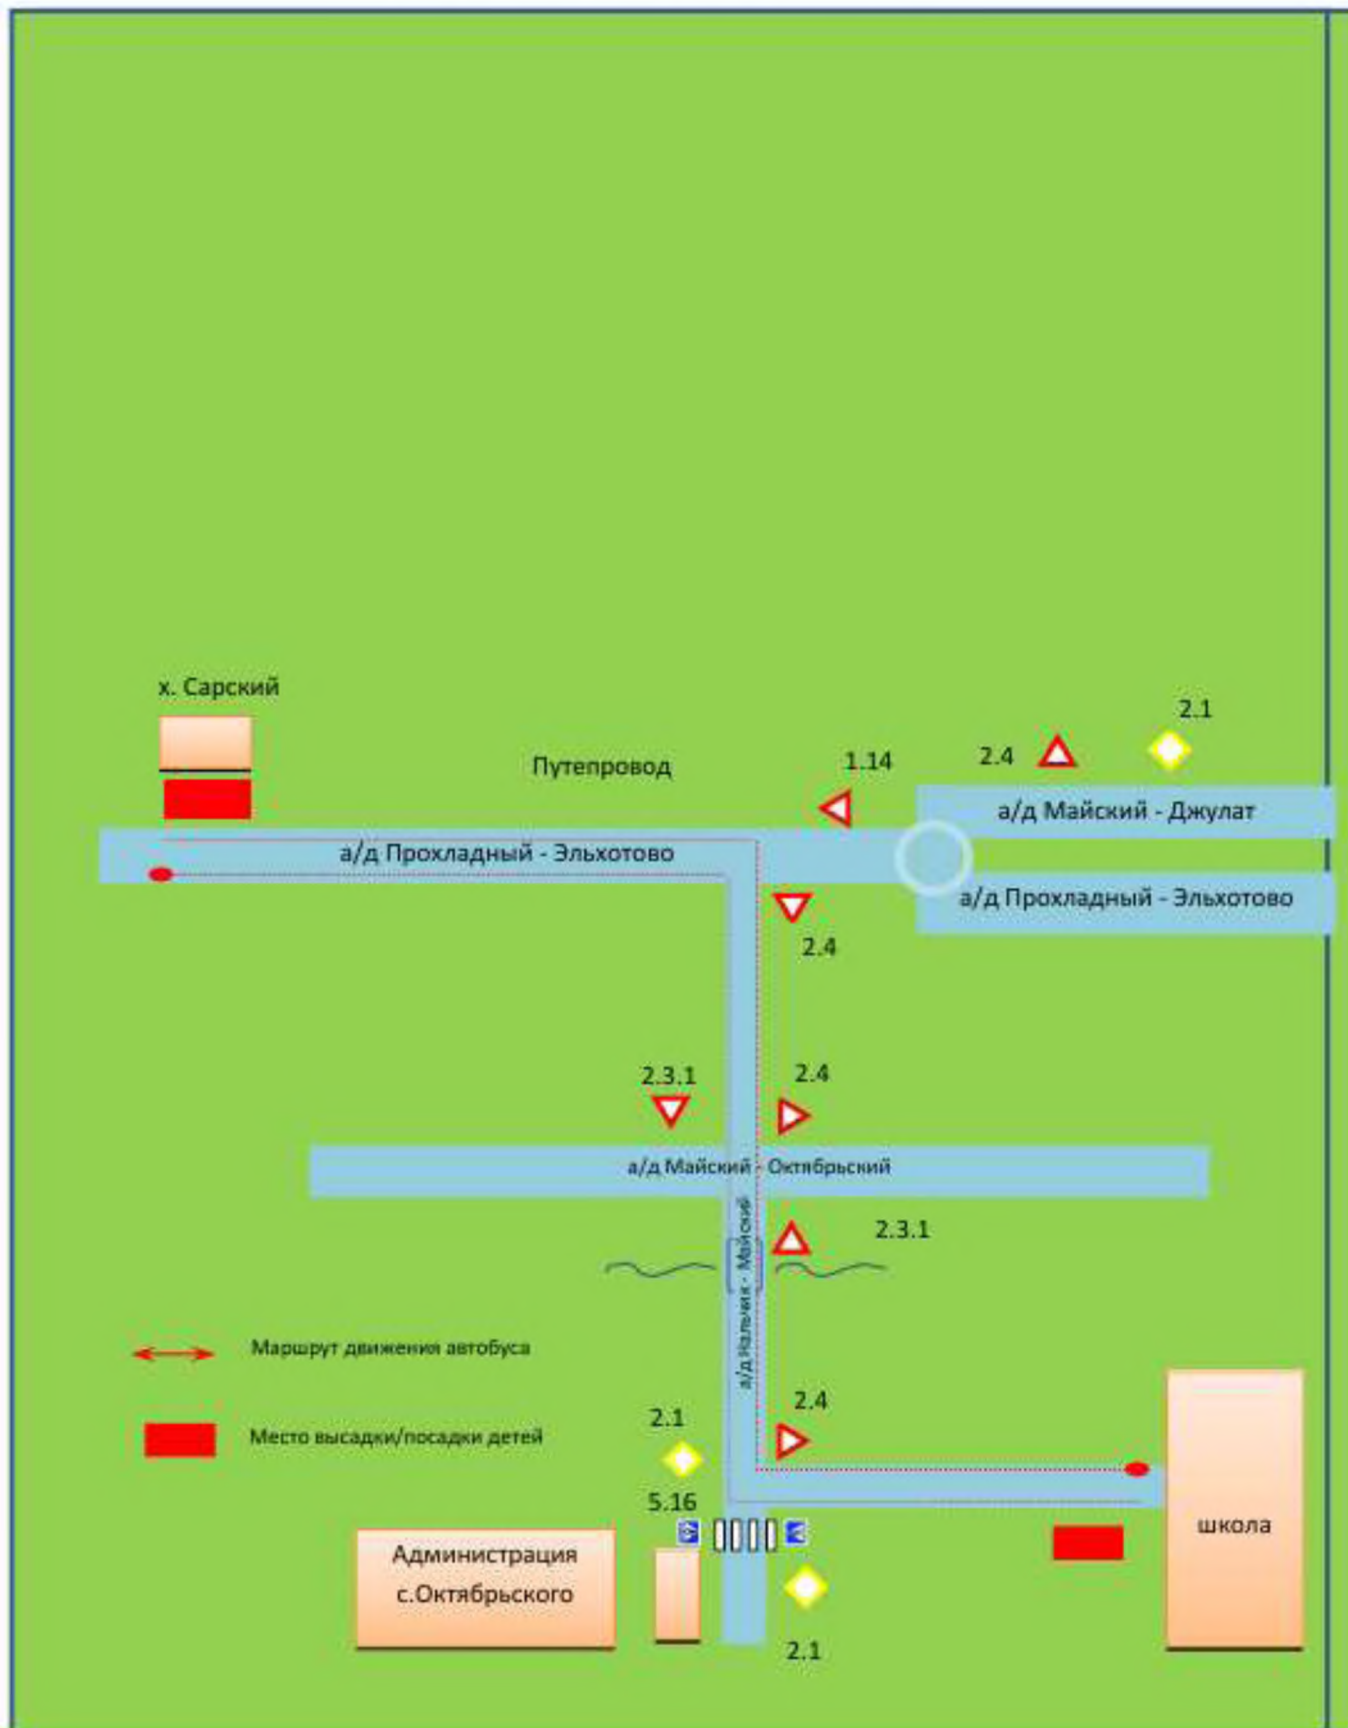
х. Сарский

2.1

2.4

Путепровод

1.14

а/д Майский - Джулат

а/д Прохладный - Эльхотово

а/д Прохладный - Эльхотово

2.4

2.3.1

2.4

а/д Майский - Октябрьский

2.3.1

а/д Нальчик - Майский

Маршрут движения автобуса

Место высадки/посадки детей

2.4

2.1

5.16

Администрация с.Октябрьского

школа

2.1